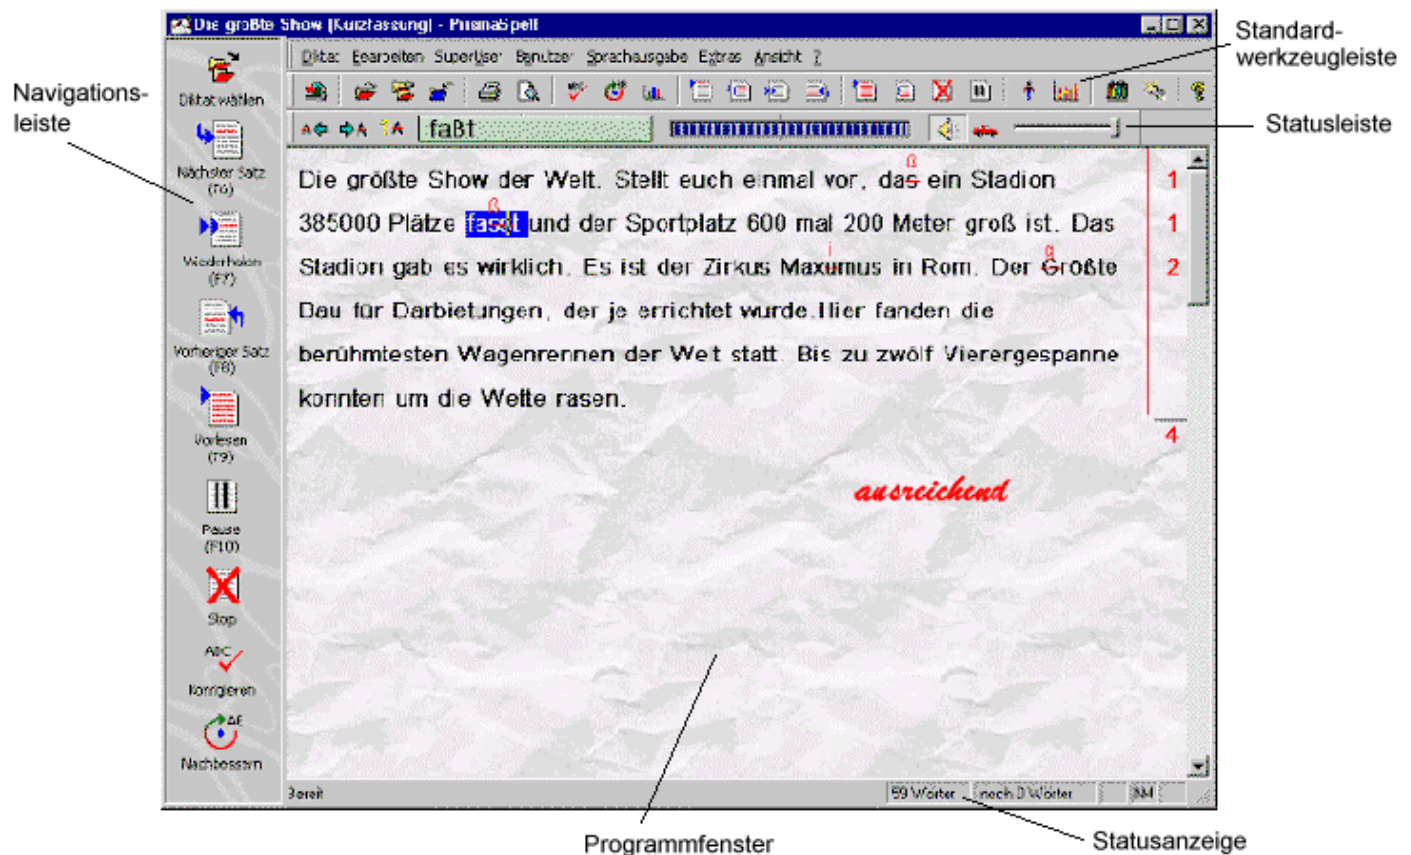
Die größte Show [Kurzfassung] - PrismaSpell

Navigationsleiste

Standardwerkzeugleiste

Statusleiste

Diktat Bearbeiten SuperUser Benutzer Sprachausgabe Extras Ansicht ?

faßt

Diktat wählen

Nächster Satz (F6)

Wiederholen (F7)

Vorheriger Satz (F8)

Vorlesen (F9)

Pause (F10)

Stop

ABC Korrigieren

ÄE Nachbessern

Die größte Show der Welt. Stellt euch einmal vor, das ein Stadion 385000 Plätze faßt und der Sportplatz 600 mal 200 Meter groß ist. Das Stadion gab es wirklich. Es ist der Zirkus Maxumus in Rom. Der Große Bau für Darbietungen, der je errichtet wurde. Hier fanden die berühmtesten Wagenrennen der Welt statt. Bis zu zwölf Vierergespanne konnten um die Wette rasen.

ß ß i g

1
1
2
4

ausreichend

Bereit

59 Wörter noch 0 Wörter

Programmfenster

Statusanzeige